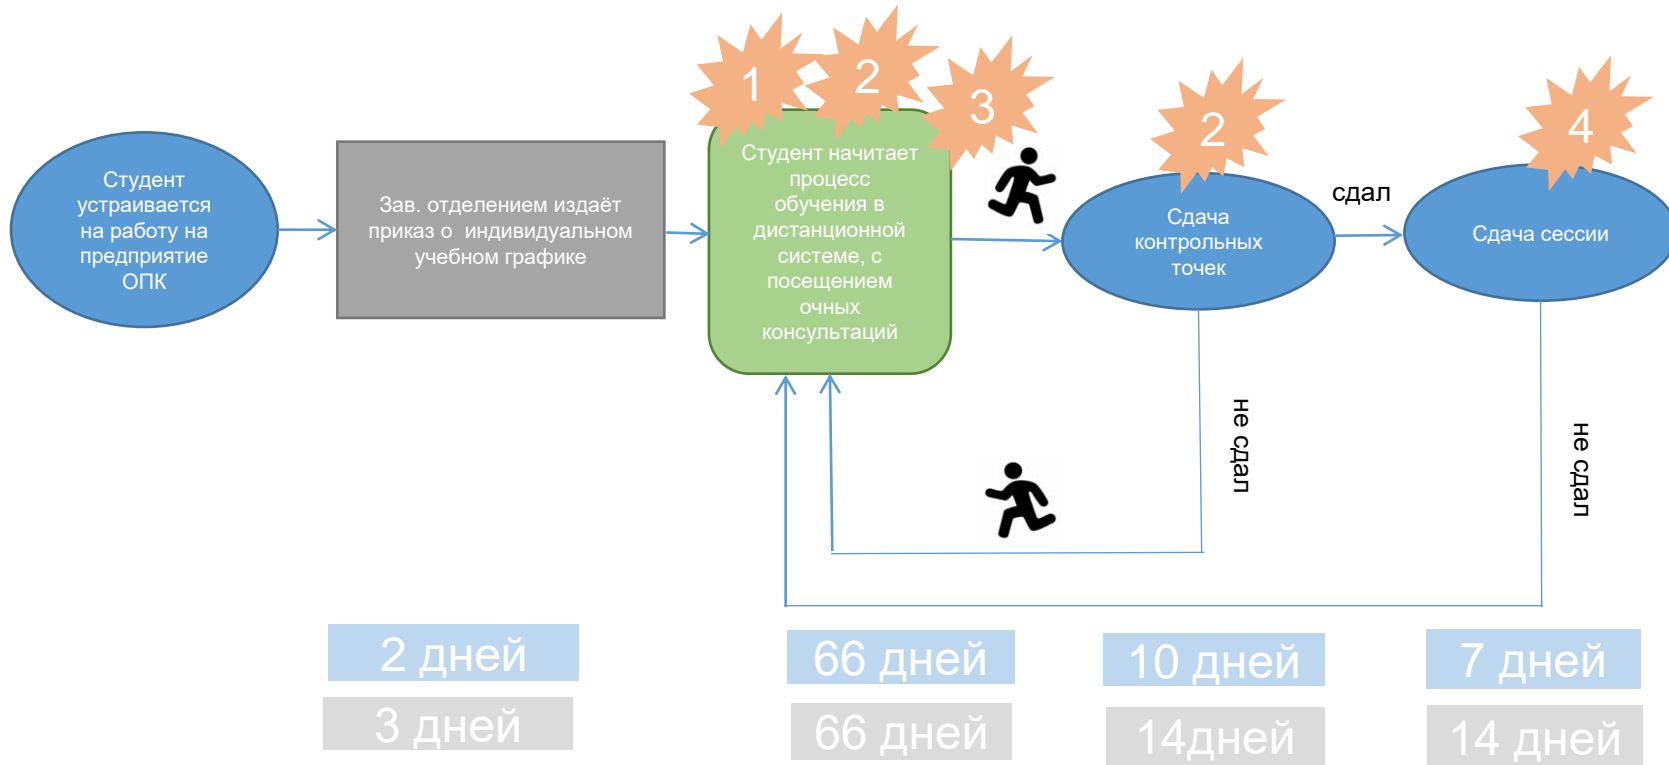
Студент устраивается на работу на предприятие ОПК

Зав. отделением издаёт приказ о индивидуальном учебном графике

1

2

3

Студент начитает процесс обучения в дистанционной системе, с посещением очных консультаций

2

Сдача контрольных точек

сдал

4

Сдача сессии

не сдал

не сдал

2 дней

3 дней

66 дней

66 дней

10 дней

14дней

7 дней

14 дней